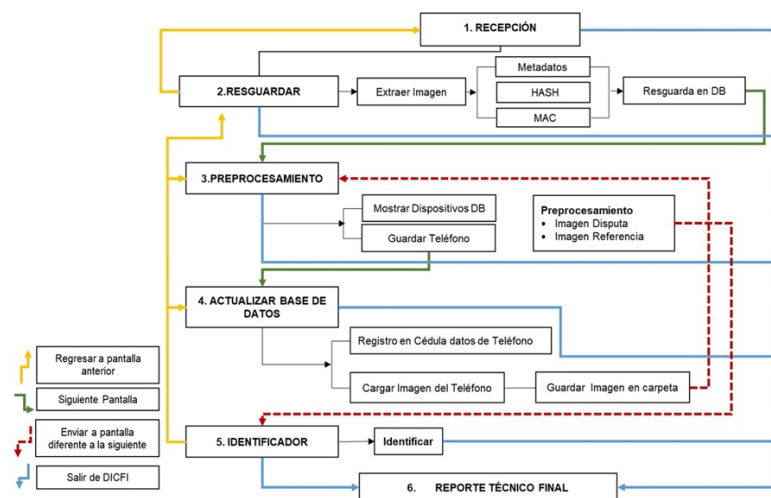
1. RECEPCIÓN

2.RESGUARDAR

Extraer Imagen

Metadatos

HASH

MAC

Resguarda en DB

3.PREPROCESAMIENTO

Mostrar Dispositivos DB

Guardar Teléfono

Preprocesamiento
• Imagen Disputa
• Imagen Referencia

4. ACTUALIZAR BASE DE DATOS

Registro en Cédula datos de Teléfono

Cargar Imagen del Teléfono

Guardar Imagen en carpeta

Regresar a pantalla anterior

Siguiente Pantalla

Enviar a pantalla diferente a la siguiente

Salir de DICFI

5. IDENTIFICADOR

Identificar

6. REPORTE TÉCNICO FINAL